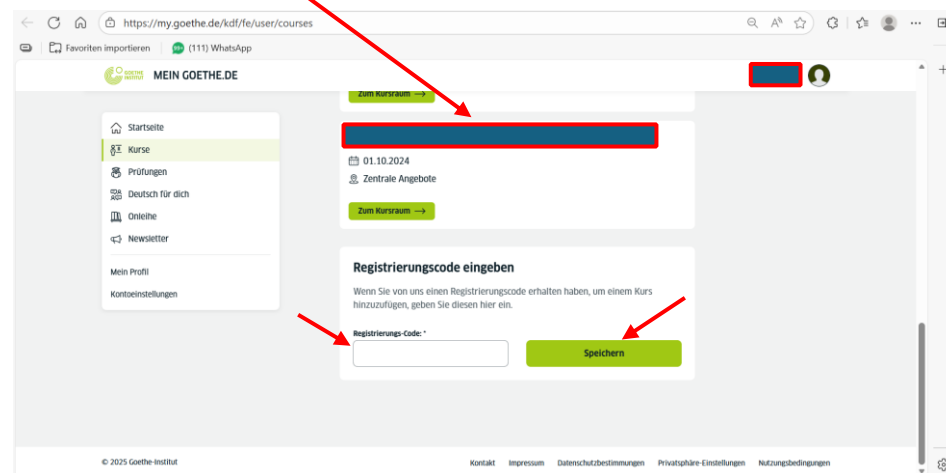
https://my.goethe.de/kdf/fe/user/courses

Favoriten importieren (111) WhatsApp

GOETHE INSTITUT MEIN GOETHE.DE

Zum Kursraum →

Startseite
Kurse
Prüfungen
Deutsch für dich
Onleihe
Newsletter

Mein Profil
Kontoeinstellungen

01.10.2024
Zentrale Angebote

Zum Kursraum →

Registrierungscode eingeben

Wenn Sie von uns einen Registrierungscode erhalten haben, um einem Kurs hinzuzufügen, geben Sie diesen hier ein.

Registrierungs-Code: *

Speichern

© 2025 Goethe-Institut

Kontakt Impressum Datenschutzbestimmungen Privatsphäre-Einstellungen Nutzungsbedingungen